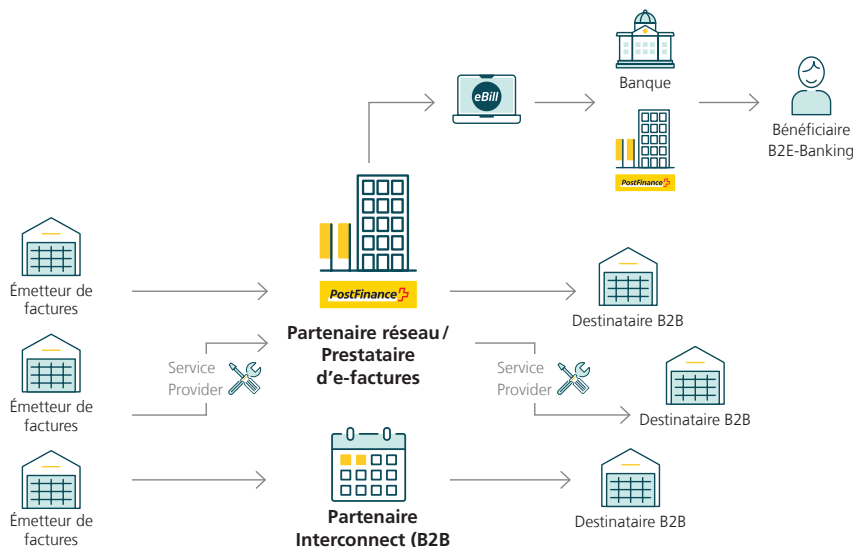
eBill

Banque

Bénéficiaire B2E-Banking

PostFinance

Émetteur de factures

Émetteur de factures

Émetteur de factures

Service Provider

PostFinance

Partenaire réseau / Prestataire d’e-factures

Destinataire B2B

Service Provider

Destinataire B2B

Partenaire Interconnect (B2B

Destinataire B2B